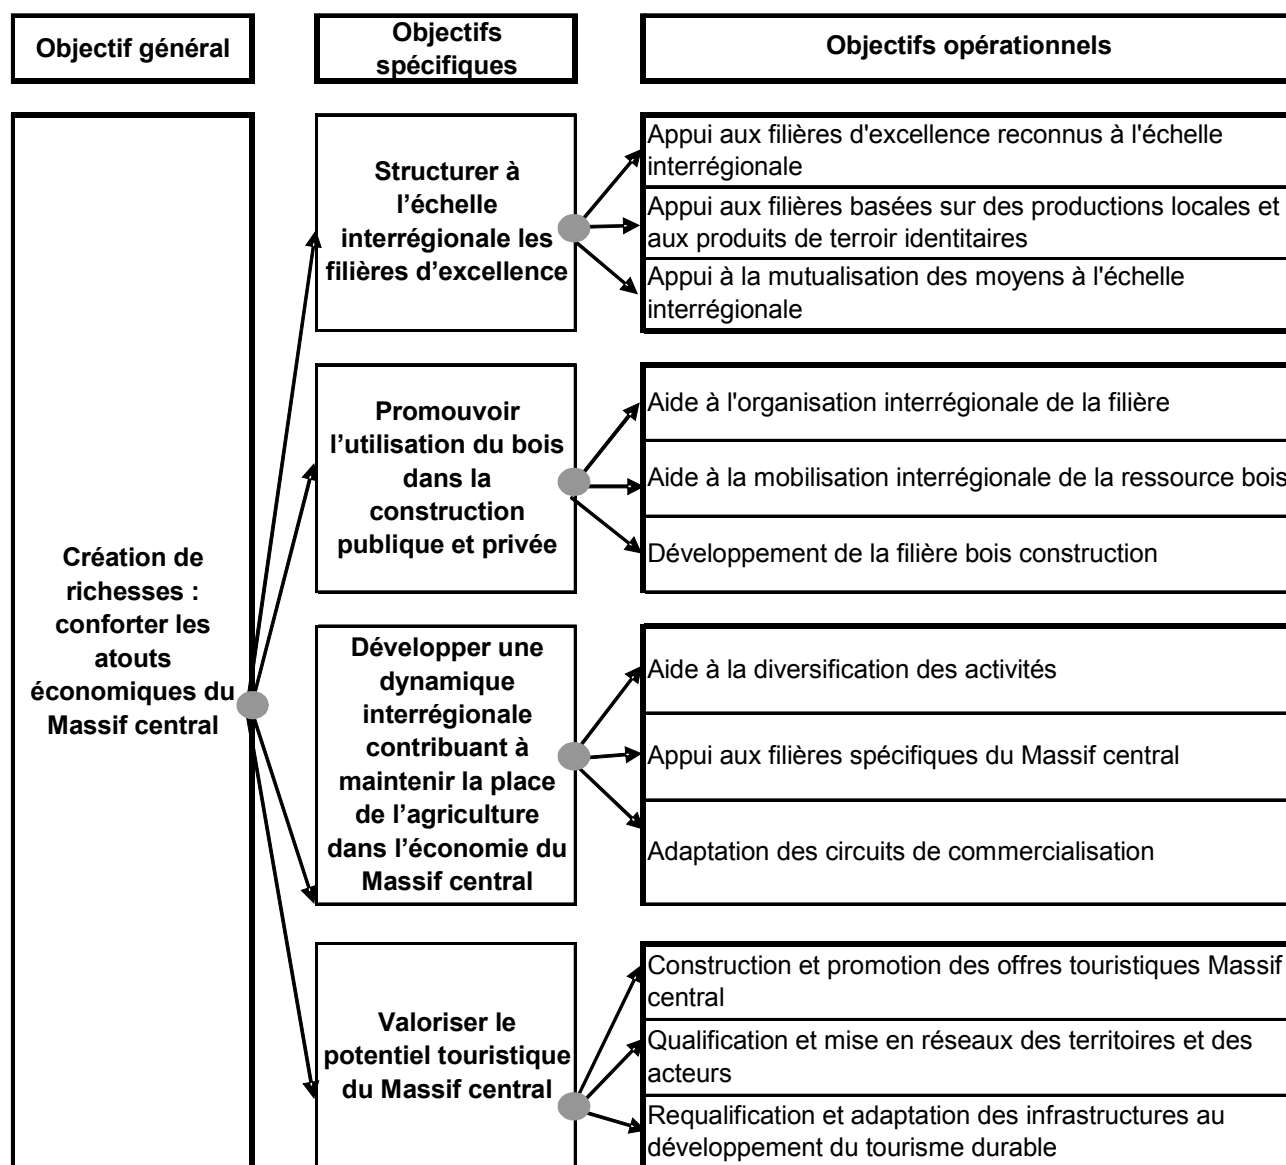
Objectif général

Objectifs spécifiques

Objectifs opérationnels

Création de richesses : conforter les atouts économiques du Massif central

Structurer à l'échelle interrégionale les filières d'excellence

Appui aux filières d'excellence reconnus à l'échelle interrégionale

Appui aux filières basées sur des productions locales et aux produits de terroir identitaires

Appui à la mutualisation des moyens à l'échelle interrégionale

Promouvoir l'utilisation du bois dans la construction publique et privée

Aide à l'organisation interrégionale de la filière

Aide à la mobilisation interrégionale de la ressource bois

Développement de la filière bois construction

Développer une dynamique interrégionale contribuant à maintenir la place de l'agriculture dans l'économie du Massif central

Aide à la diversification des activités

Appui aux filières spécifiques du Massif central

Adaptation des circuits de commercialisation

Valoriser le potentiel touristique du Massif central

Construction et promotion des offres touristiques Massif central

Qualification et mise en réseaux des territoires et des acteurs

Requalification et adaptation des infrastructures au développement du tourisme durable